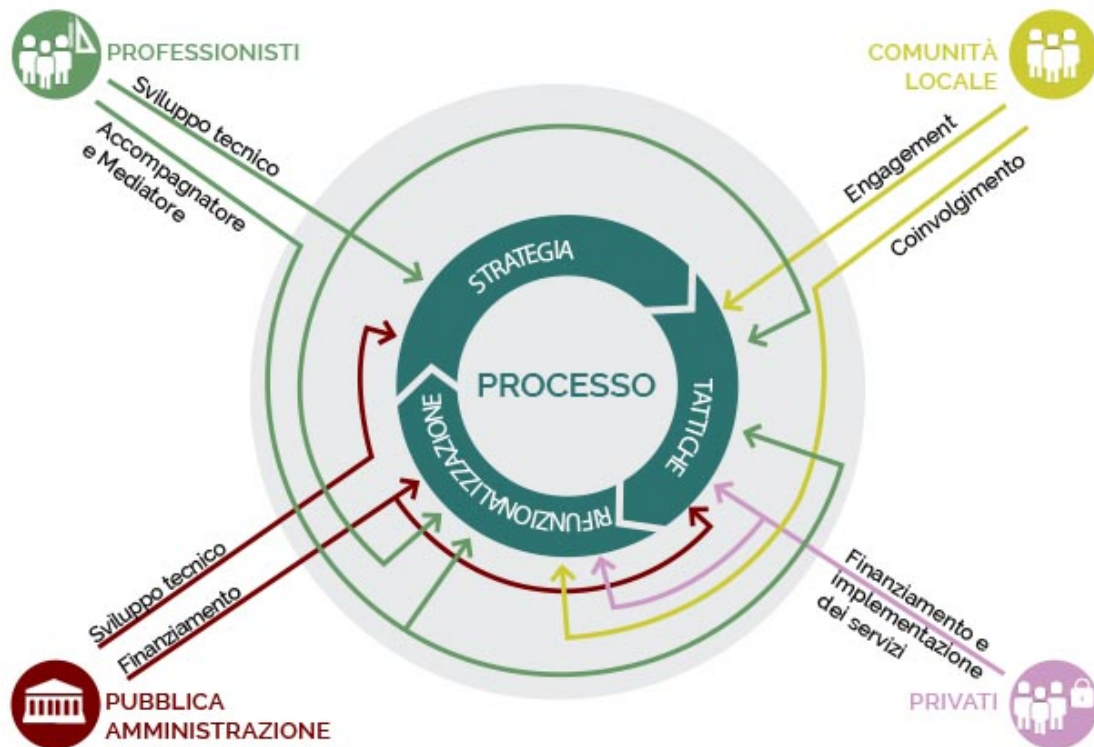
PROFESSIONISTI

Sviluppo tecnico

Accompagnatore e Mediatore

COMUNITÀ LOCALE

Engagement

Coinvolgimento

STRATEGIA

PROCESSO

TATTICHE

RIFUNZIONALIZZAZIONE

Sviluppo tecnico

Finanziamento

Finanziamento e implementazione dei servizi

PUBBLICA AMMINISTRAZIONE

PRIVATI